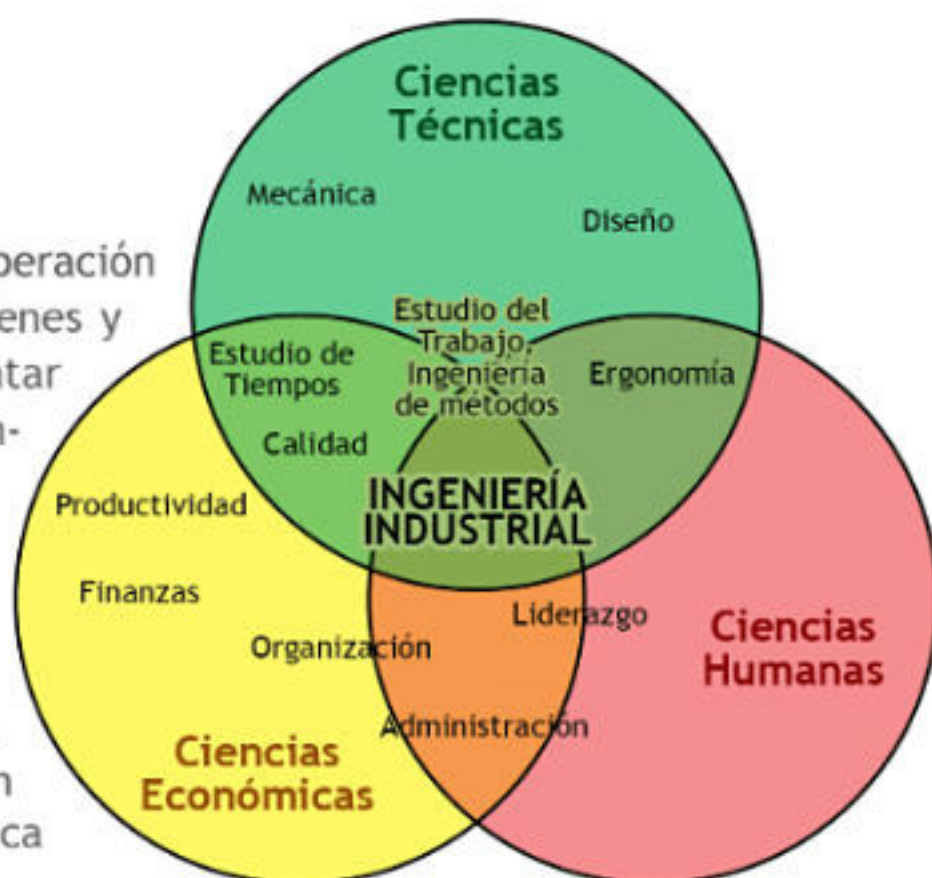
peración
enes y
tar
n-

n
ca

Ciencias Técnicas

Mecánica

Diseño

Estudio del Trabajo, Ingeniería de métodos

Estudio de Tiempos

Ergonomía

Calidad

INGENIERÍA INDUSTRIAL

Productividad

Finanzas

Liderazgo

Ciencias Humanas

Organización

Administración

Ciencias Económicas